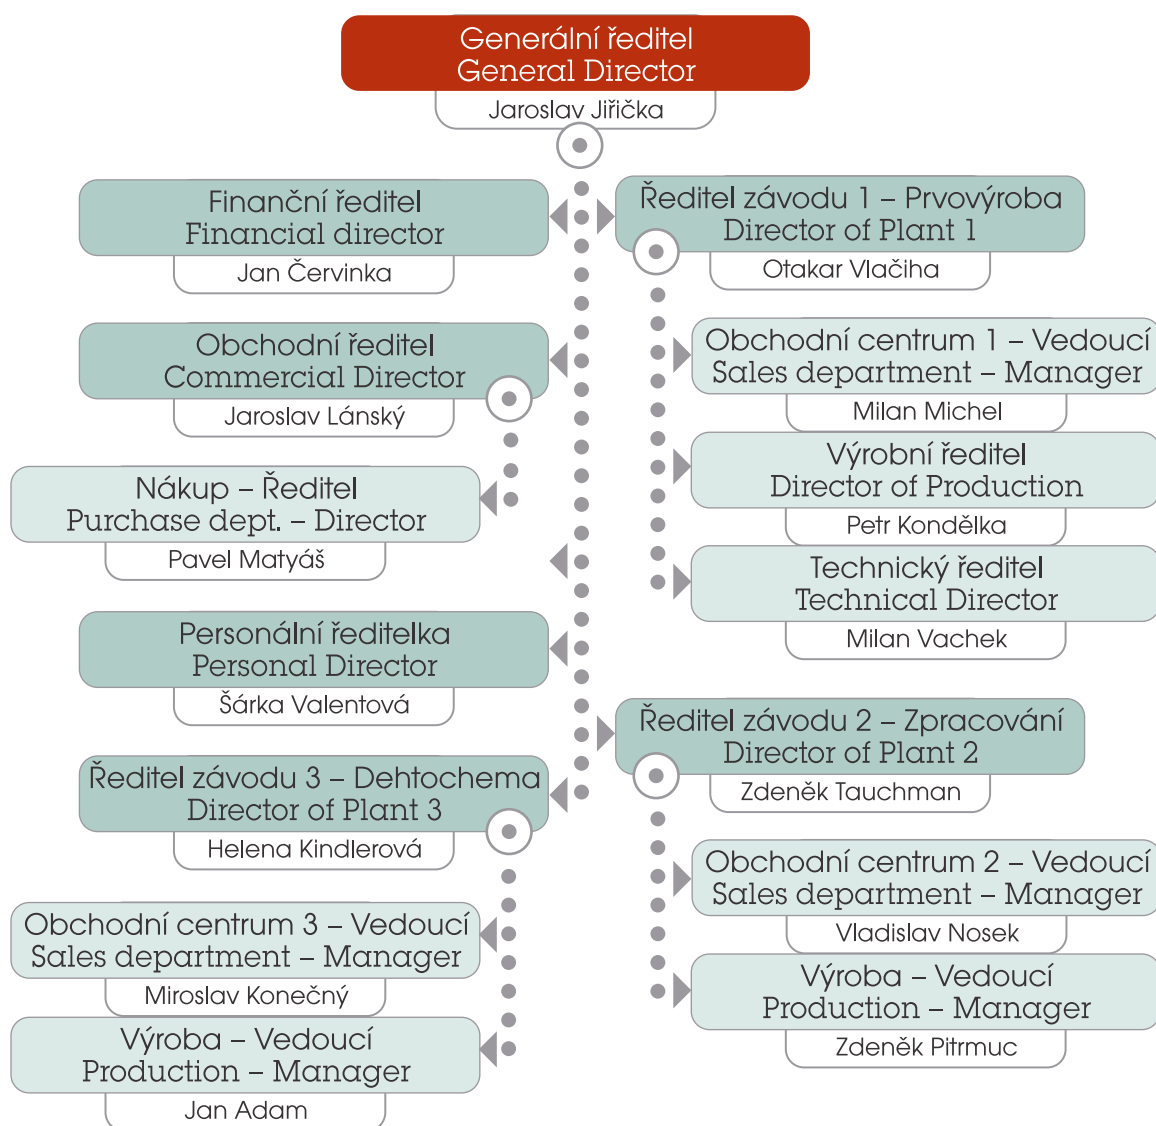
Generální ředitel
General Director
Jaroslav Jiřička

Finanční ředitel
Financial director
Jan Červinka

Obchodní ředitel
Commercial Director
Jaroslav Lánský

Nákup – Ředitel
Purchase dept. – Director
Pavel Matyáš

Personální ředitelka
Personal Director
Šárka Valentová

Ředitel závodu 3 – Dehtochema
Director of Plant 3
Helena Kindlerová

Obchodní centrum 3 – Vedoucí
Sales department – Manager
Miroslav Konečný

Výroba – Vedoucí
Production – Manager
Jan Adam

Ředitel závodu 1 – Prvovýroba
Director of Plant 1
Otakar Vlačiha

Obchodní centrum 1 – Vedoucí
Sales department – Manager
Milan Michel

Výrobní ředitel
Director of Production
Petr Kondělka

Technický ředitel
Technical Director
Milan Vachek

Ředitel závodu 2 – Zpracování
Director of Plant 2
Zdeněk Tauchman

Obchodní centrum 2 – Vedoucí
Sales department – Manager
Vladislav Nosek

Výroba – Vedoucí
Production – Manager
Zdeněk Pitrmuc